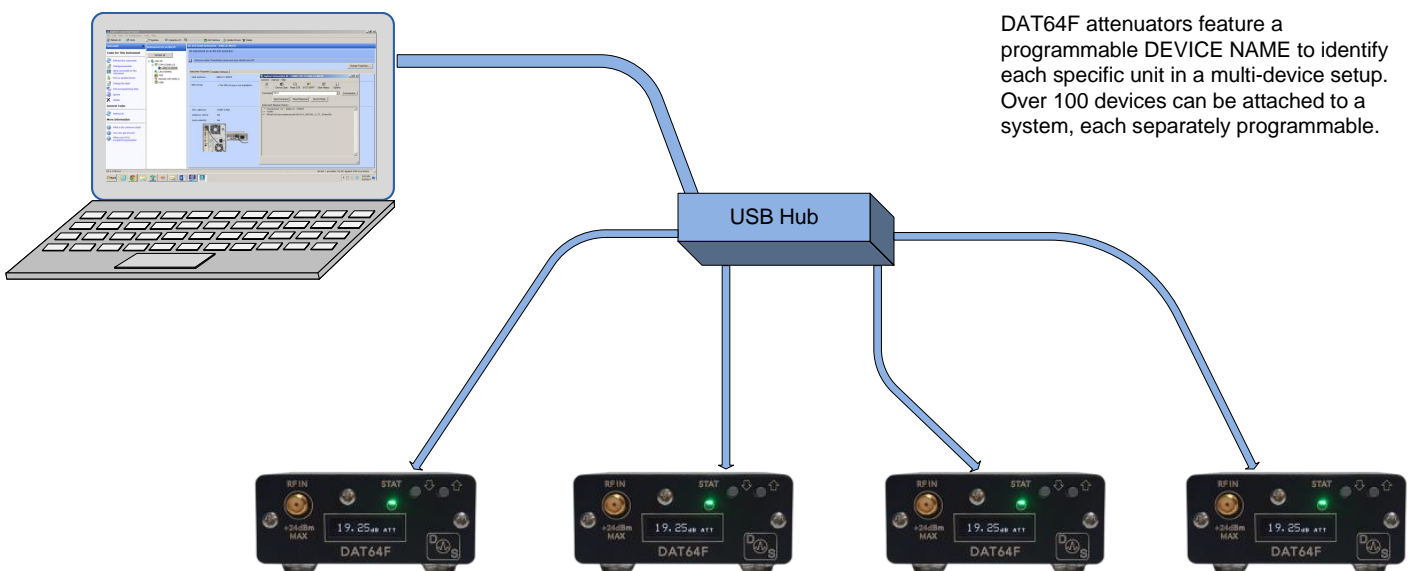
DAT64F attenuators feature a programmable DEVICE NAME to identify each specific unit in a multi-device setup. Over 100 devices can be attached to a system, each separately programmable.

USB Hub

RF IN
STAT
+24dBm MAX
19.25dB ATT
DAT64F

RF IN
STAT
+24dBm MAX
19.25dB ATT
DAT64F

RF IN
STAT
+24dBm MAX
19.25dB ATT
DAT64F

RF IN
STAT
+24dBm MAX
19.25dB ATT
DAT64F